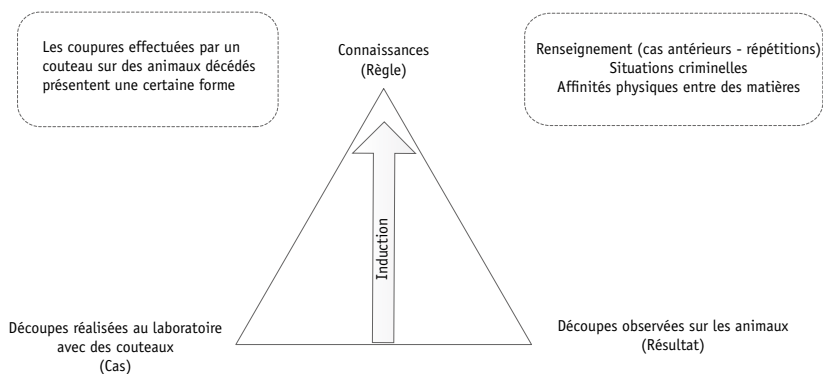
Les coupures effectuées par un couteau sur des animaux décédés présentent une certaine forme

Connaissances
(Règle)

Renseignement (cas antérieurs - répétitions)
Situations criminelles
Affinités physiques entre des matières

Induction

Découpes réalisées au laboratoire avec des couteaux
(Cas)

Découpes observées sur les animaux
(Résultat)